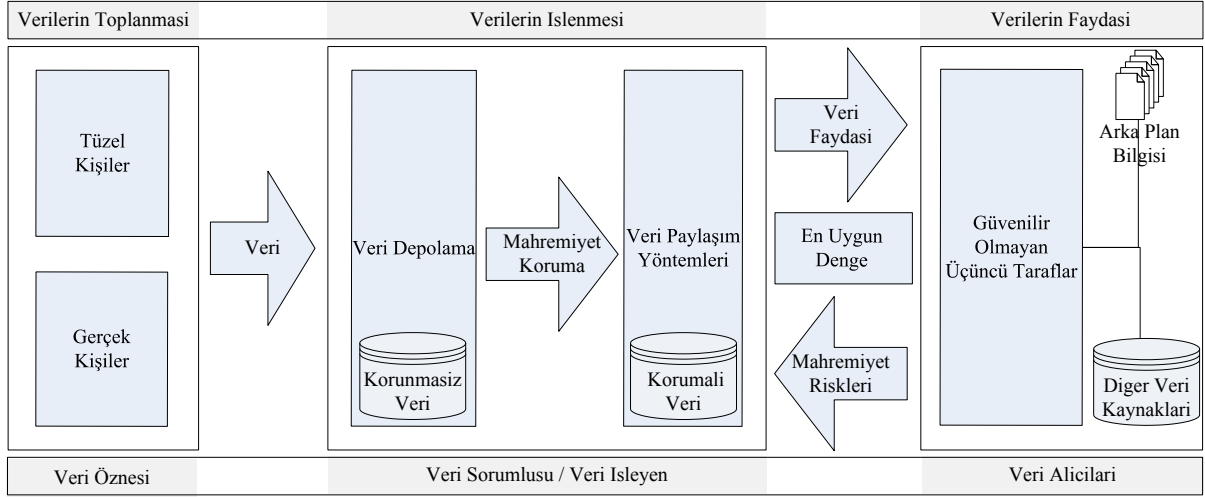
Verilerin Toplanmasi

Verilerin Islenmesi

Verilerin Faydasi

Tüzel Kişiler

Gerçek Kişiler

Veri

Veri Depolama

Korunmasiz Veri

Mahremiyet Koruma

Veri Paylaşım Yöntemleri

Korumali Veri

Veri Faydasi

En Uygun Denge

Mahremiyet Riskleri

Güvenilir Olmayan Üçüncü Taraflar

Arka Plan Bilgisi

Diger Veri Kaynaklari

Veri Öznesi

Veri Sorumlusu / Veri Isleyen

Veri Alicilari